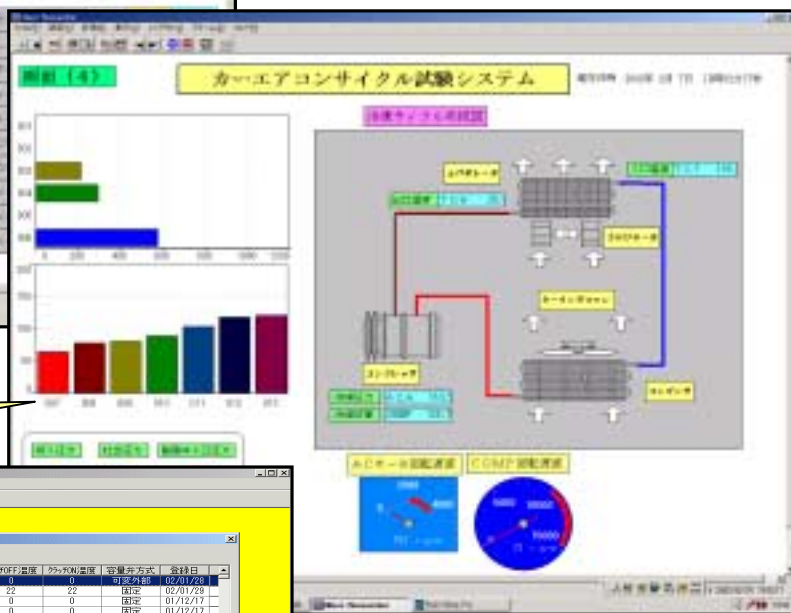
カーエアコンサイクル試験システム

冷凍サイクル系統図

エバポレータ

コンプレッサ

コンデンサ

ACモータ回転速度

COMP回転速度

| ｸﾗｯﾁOFF温度 | ｸﾗｯﾁON温度 | 容量弁方式 | 登録日 |
|---|---|---|---|
| 0 | 0 | 可変外部 | 02/01/28 |
| 22 | 22 | 固定 | 02/01/29 |
| 0 | 0 | 固定 | 01/12/17 |
| 0 | 0 | 固定 | 01/12/17 |